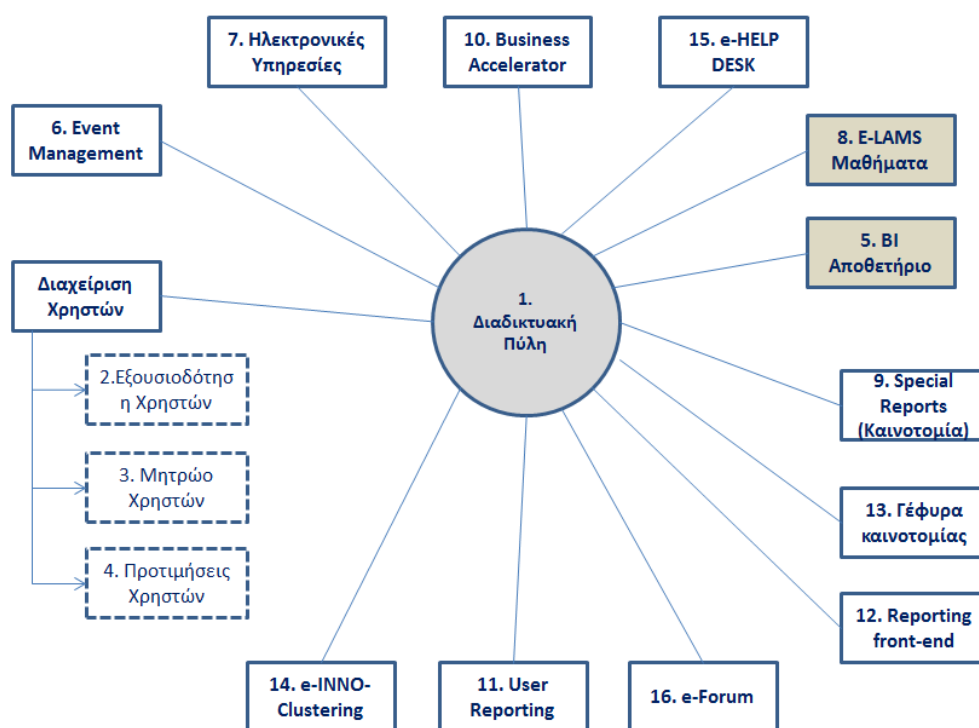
7. Ηλεκτρονικές Υπηρεσίες

10. Business Accelerator

15. e-HELP DESK

6. Event Management

8. E-LAMS Μαθήματα

5. BI Αποθετήριο

Διαχείριση Χρηστών

1. Διαδικτυακή Πύλη

2.Εξουσιοδότηση Χρηστών

3. Μητρώο Χρηστών

4. Προτιμήσεις Χρηστών

9. Special Reports (Καινοτομία)

13. Γέφυρα καινοτομίας

12. Reporting front-end

14. e-INNO-Clustering

11. User Reporting

16. e-Forum